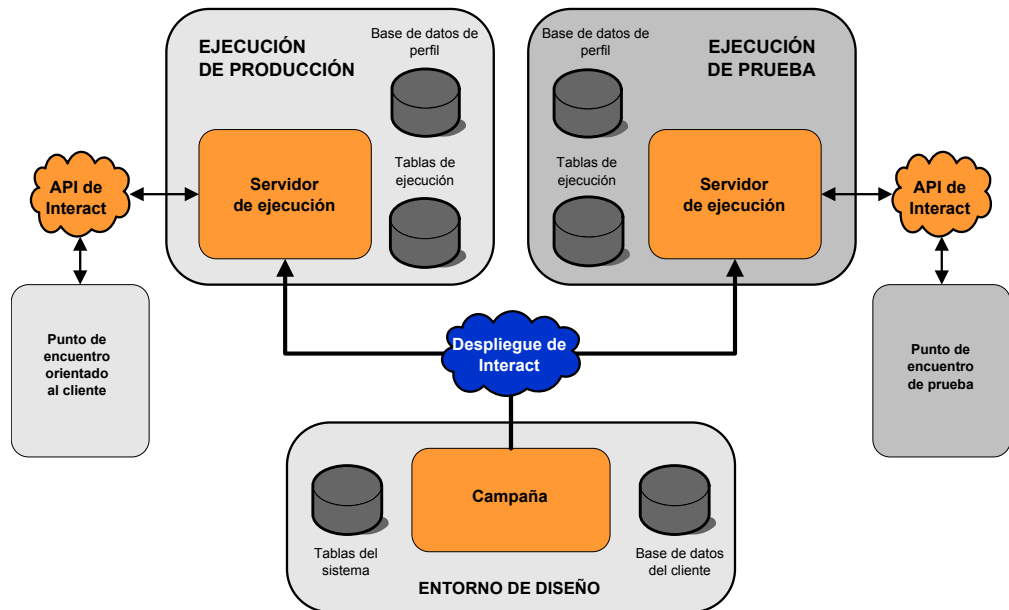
EJECUCIÓN DE PRODUCCIÓN

Base de datos de perfil

Tablas de ejecución

Servidor de ejecución

Base de datos de perfil

EJECUCIÓN DE PRUEBA

Tablas de ejecución

Servidor de ejecución

API de Interact

Punto de encuentro orientado al cliente

API de Interact

Punto de encuentro de prueba

Despliegue de Interact

Tablas del sistema

Campaña

Base de datos del cliente

ENTORNO DE DISEÑO